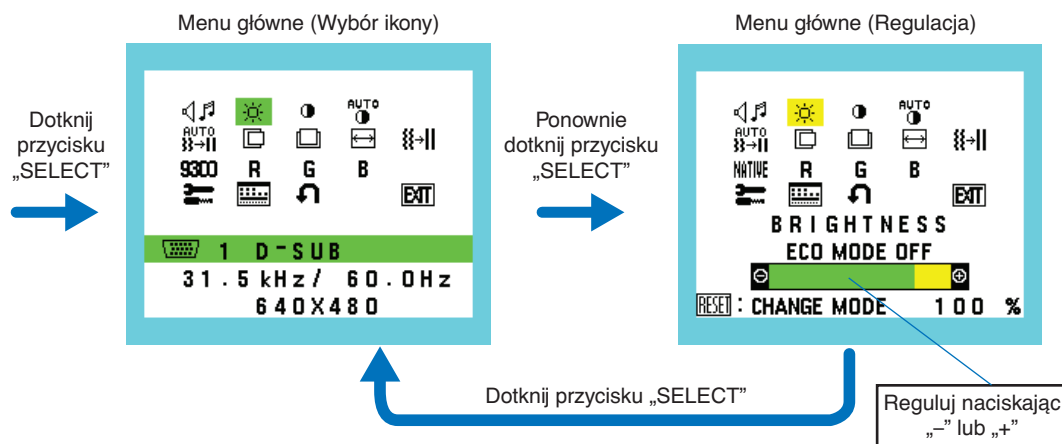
Menu główne (Wybór ikony)

Menu główne (Regulacja)

Dotknij przycisku „SELECT”

AUTO

AUTO

9300 R G B

EXIT

1 D-SUB

31.5kHz/ 60.0Hz

640X480

Ponownie dotknij przycisku „SELECT”

AUTO

AUTO

NATIVE R G B

EXIT

BRIGHTNESS

ECO MODE OFF

RESET : CHANGE MODE 100 %

Dotknij przycisku „SELECT”

Reguluj naciskając „–” lub „+”